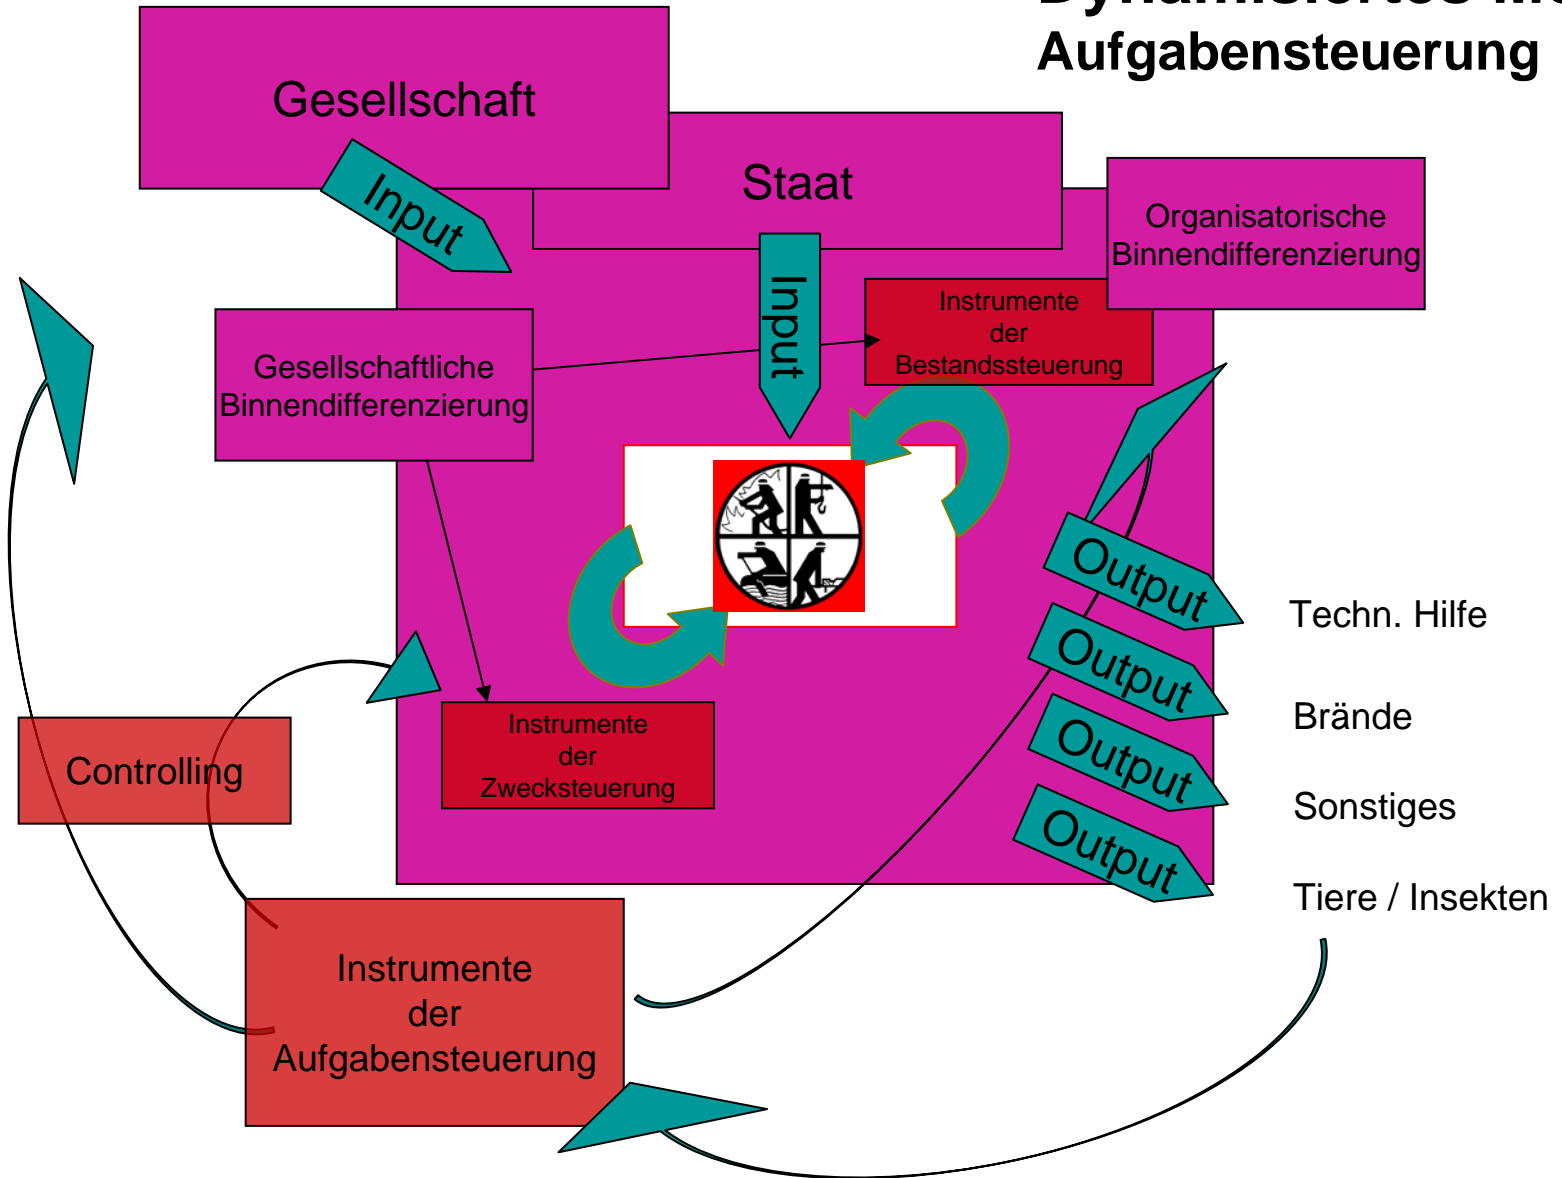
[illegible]
Aufgabensteuerung

Gesellschaft

Input

Staat

Organisatorische Binnendifferenzierung

Input

Instrumente der Bestandssteuerung

Gesellschaftliche Binnendifferenzierung

Output

Techn. Hilfe

Output

Brände

Output

Sonstiges

Output

Tiere / Insekten

Instrumente der Zwecksteuerung

Controlling

Instrumente der Aufgabensteuerung